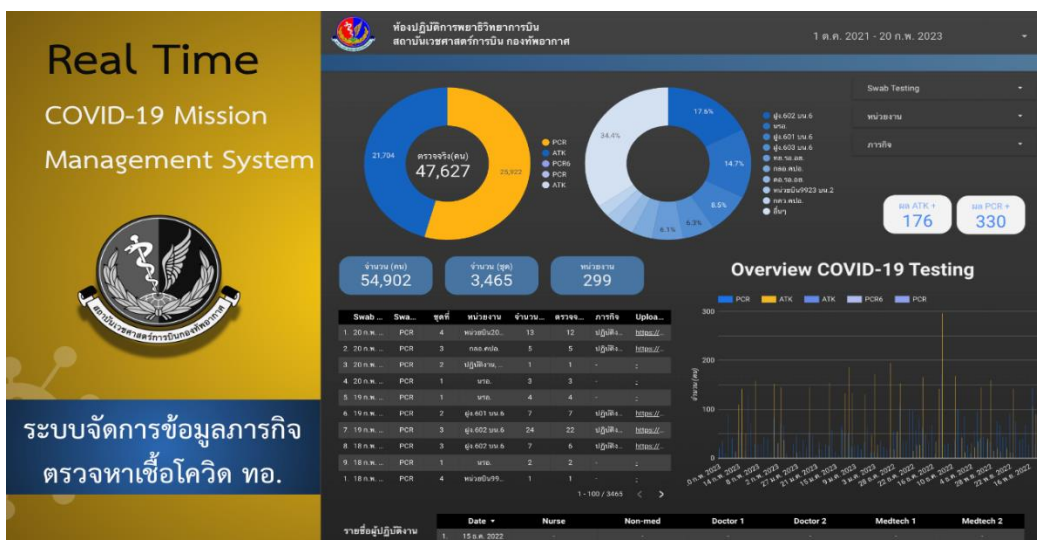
Real Time

COVID-19 Mission Management System

สถาบันเวชศาสตร์การบินกองทัพอากาศ

ระบบจัดการข้อมูลภารกิจ ตรวจหาเชื้อโควิด ทอ.

ห้องปฏิบัติการพยาธิวิทยาการบิน
สถาบันเวชศาสตร์การบิน กองทัพอากาศ

1 ต.ค. 2021 - 20 ก.พ. 2023

Swab Testing
หน่วยงาน
ภารกิจ

ตรวจจริง(คน)
47,627
21,704
25,922

PCR
ATK
PCR6
PCR
ATK

17.6%
34.4%
14.7%
8.5%
6.3%
6.1%

ผู้ง.602 บน.6
นรอ.
ผู้ง.601 บน.6
ผู้ง.603 บน.6
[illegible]
กลอ.ศปอ.
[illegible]
หน่วยบิน9923 บน.2
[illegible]
อื่นๆ

ผล ATK +
176
ผล PCR +
330

จำนวน (คน)
54,902
จำนวน (ชุด)
3,465
หน่วยงาน
299

Overview COVID-19 Testing

PCR ATK ATK PCR6 PCR

| Swab ... | Swa... | ชุดที่ | หน่วยงาน | จำนวน... | ตรวจจ... | ภารกิจ | Uploa... |
|---|---|---|---|---|---|---|---|
| 1. 20 ก.พ. ... | PCR | 4 | หน่วยบิน20... | 13 | 12 | ปฏิบัติง... | https://... |
| 2. 20 ก.พ. ... | PCR | 3 | กลอ.ศปอ. | 5 | 5 | ปฏิบัติง... | https://... |
| 3. 20 ก.พ. ... | PCR | 2 | ปฏิบัติงาน... | 1 | 1 | - | - |
| 4. 20 ก.พ. ... | PCR | 1 | นรอ. | 3 | 3 | - | - |
| 5. 19 ก.พ. ... | PCR | 1 | นรอ. | 4 | 4 | - | - |
| 6. 19 ก.พ. ... | PCR | 2 | ผู้ง.601 บน.6 | 7 | 7 | ปฏิบัติง... | https://... |
| 7. 19 ก.พ. ... | PCR | 3 | ผู้ง.602 บน.6 | 24 | 22 | ปฏิบัติง... | https://... |
| 8. 18 ก.พ. ... | PCR | 3 | ผู้ง.602 บน.6 | 7 | 6 | ปฏิบัติง... | https://... |
| 9. 18 ก.พ. ... | PCR | 1 | นรอ. | 2 | 2 | - | - |
| 1. 18 ก.พ. ... | PCR | 4 | หน่วยบิน99... | 1 | 1 | - | - |

1 - 100 / 3465

300
200
100
0
จำนวน (คน)

รายชื่อผู้ปฏิบัติงาน

| Date ▾ | Nurse | Non-med | Doctor 1 | Doctor 2 | Medtech 1 | Medtech 2 |
|---|---|---|---|---|---|---|
| 1. 15 ธ.ค. 2022 | | | | | | |